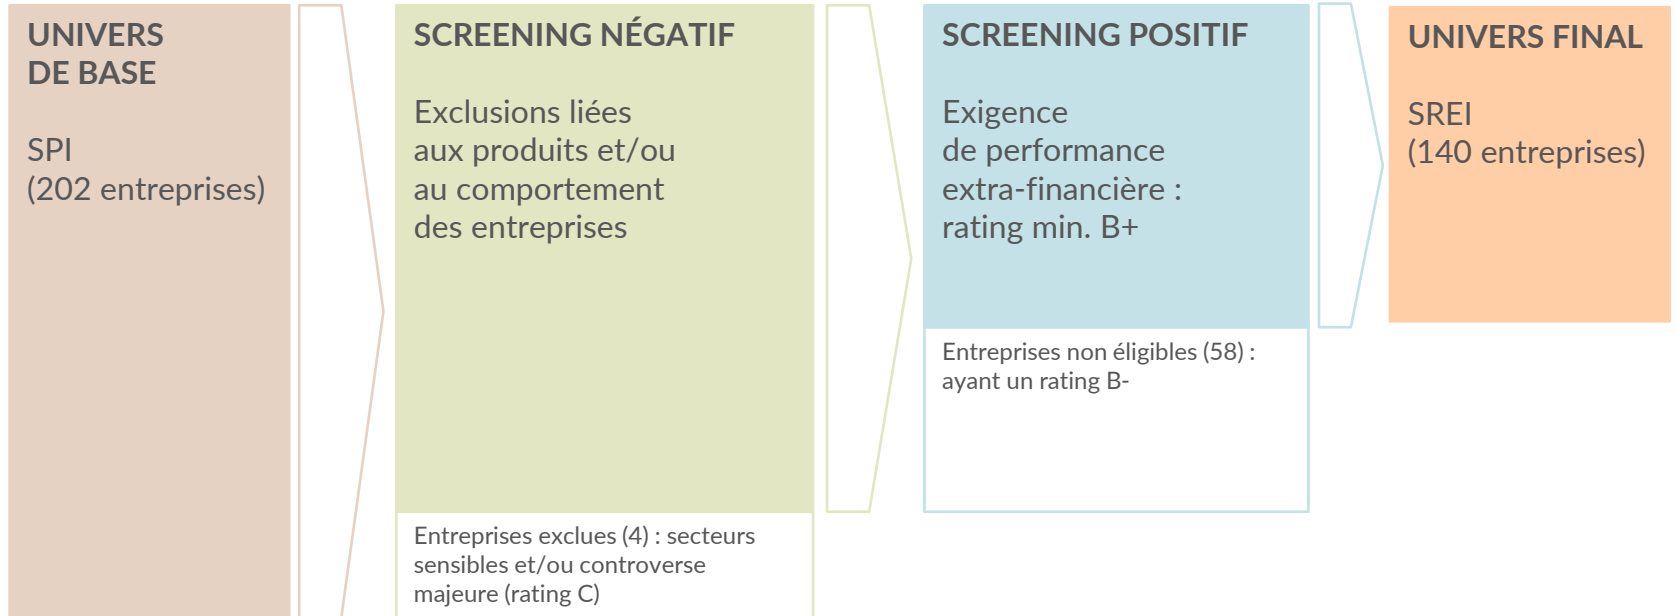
UNIVERS DE BASE

SPI
(202 entreprises)

SCREENING NÉGATIF

Exclusions liées aux produits et/ou au comportement des entreprises

Entreprises exclues (4) : secteurs sensibles et/ou controverse majeure (rating C)

SCREENING POSITIF

Exigence de performance extra-financière : rating min. B+

Entreprises non éligibles (58) : ayant un rating B-

UNIVERS FINAL

SREI
(140 entreprises)